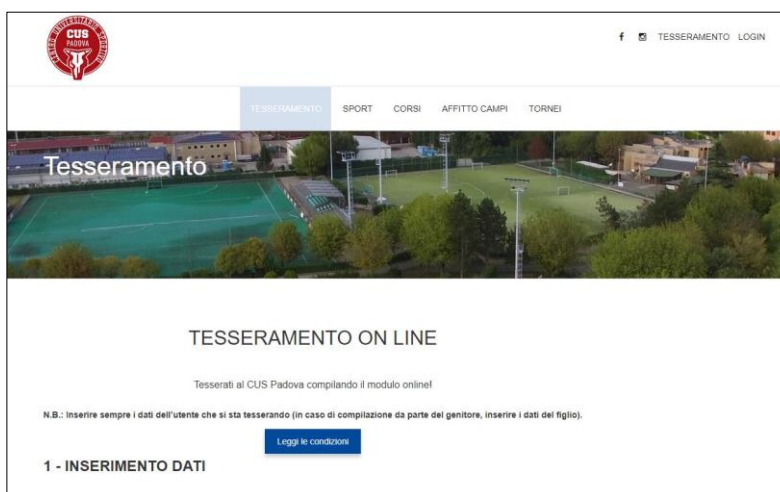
CUS
PADOVA

f TESSERAMENTO LOGIN

TESSERAMENTO SPORT CORSI AFFITTO CAMPI TORNEI

Tesseramento

TESSERAMENTO ON LINE

Tesserati al CUS Padova compilando il modulo online!

N.B.: inserire sempre i dati dell'utente che si sta tesserando (in caso di compilazione da parte del genitore, inserire i dati del figlio).

Leggi le condizioni

1 - INSERIMENTO DATI